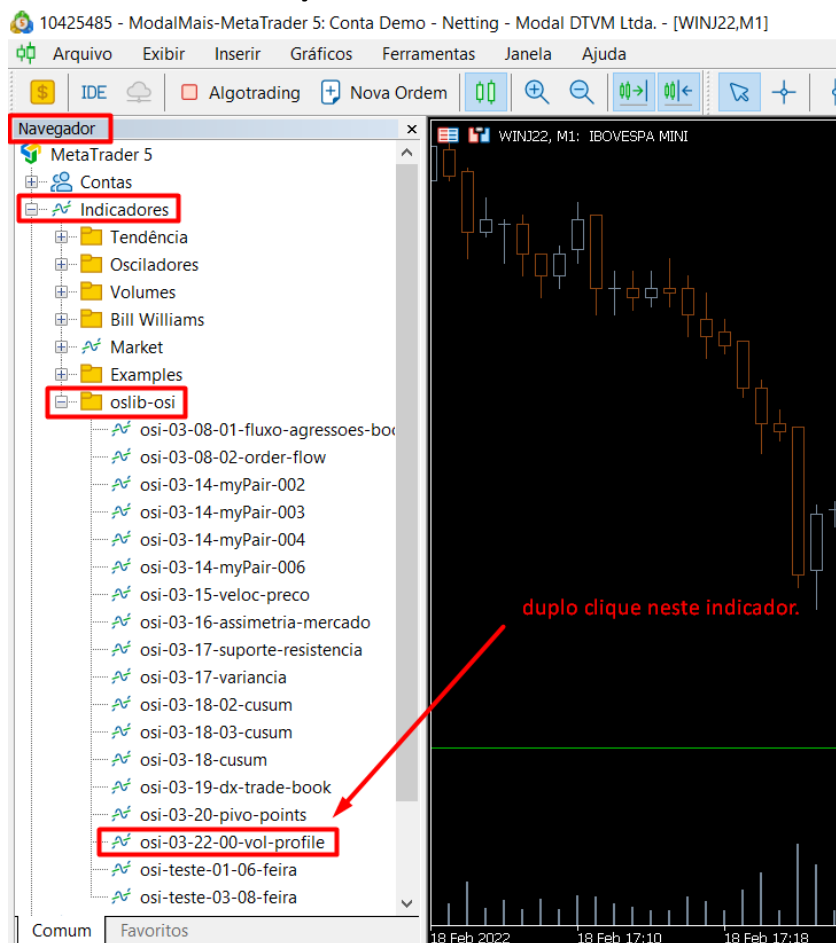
10425485 - ModalMais-MetaTrader 5: Conta Demo - Netting - Modal DTVM Ltda. - [WINJ22,M1]

Arquivo Exibir Inserir Gráficos Ferramentas Janela Ajuda

IDE Algotrading Nova Ordem

Navegador

MetaTrader 5
Contas
Indicadores
Tendência
Osciladores
Volumes
Bill Williams
Market
Examples
oslib-osi
osi-03-08-01-fluxo-agressoes-boo
osi-03-08-02-order-flow
osi-03-14-myPair-002
osi-03-14-myPair-003
osi-03-14-myPair-004
osi-03-14-myPair-006
osi-03-15-veloc-preco
osi-03-16-assimetria-mercado
osi-03-17-suporte-resistencia
osi-03-17-variancia
osi-03-18-02-cusum
osi-03-18-03-cusum
osi-03-18-cusum
osi-03-19-dx-trade-book
osi-03-20-pivo-points
osi-03-22-00-vol-profile
osi-teste-01-06-feira
osi-teste-03-08-feira

Comum Favoritos

WINJ22, M1: IBOVESPA MINI

duplo clique neste indicador.

18 Feb 2022 18 Feb 17:10 18 Feb 17:18